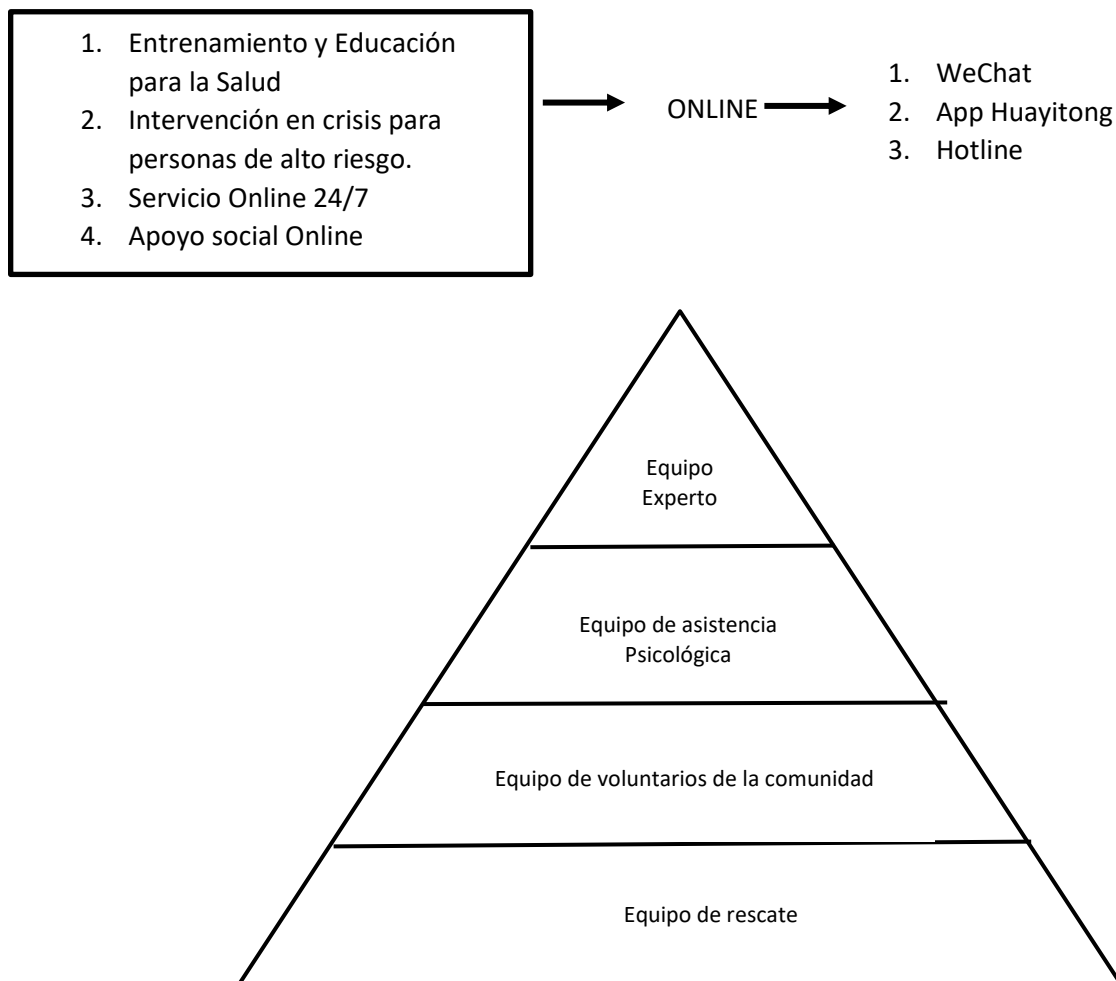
1. Entrenamiento y Educación para la Salud
2. Intervención en crisis para personas de alto riesgo.
3. Servicio Online 24/7
4. Apoyo social Online

ONLINE

1. WeChat
2. App Huayitong
3. Hotline

Equipo Experto

Equipo de asistencia Psicológica

Equipo de voluntarios de la comunidad

Equipo de rescate